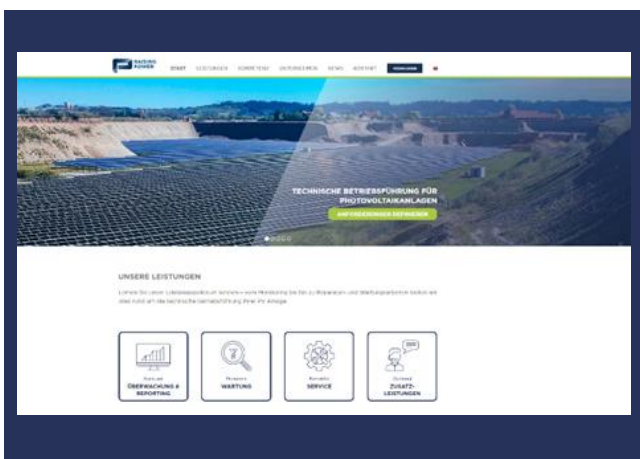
RAISING POWER

START LEISTUNGEN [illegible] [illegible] NEWS KONTAKT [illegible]

TECHNISCHE BETRIEBSFÜHRUNG FÜR PHOTOVOLTAIKANLAGEN

ANFORDERUNGEN DEFINIEREN

UNSERE LEISTUNGEN

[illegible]

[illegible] ÜBERWACHUNG & REPORTING

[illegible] WARTUNG

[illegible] SERVICE

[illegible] ZUSATZ-LEISTUNGEN